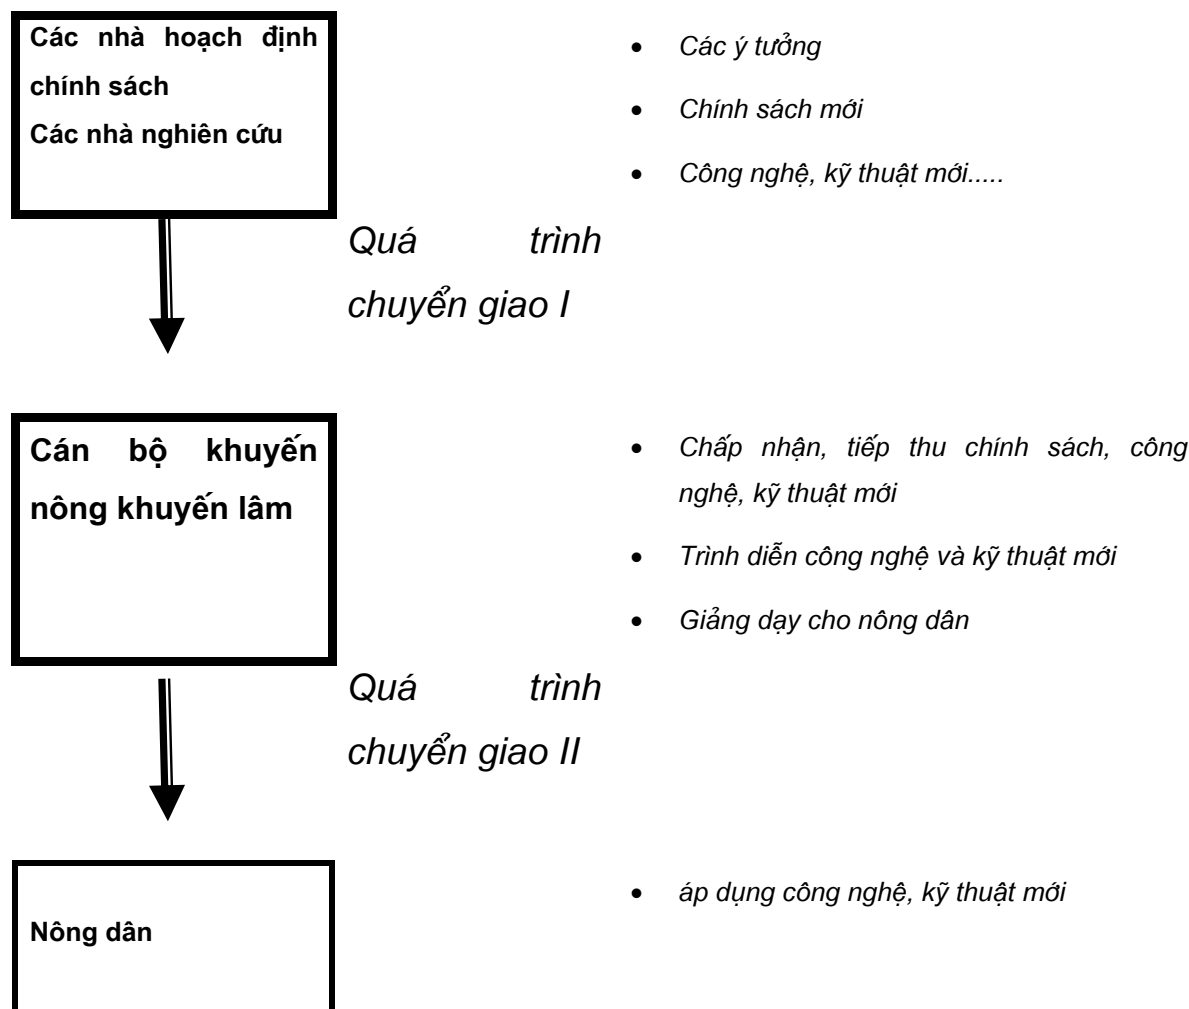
Các nhà hoạch định chính sách
Các nhà nghiên cứu

- Các ý tưởng
- Chính sách mới
- Công nghệ, kỹ thuật mới.....

Quá trình chuyển giao I

Cán bộ khuyến nông khuyến lâm

- Chấp nhận, tiếp thu chính sách, công nghệ, kỹ thuật mới
- Trình diễn công nghệ và kỹ thuật mới
- Giảng dạy cho nông dân

Quá trình chuyển giao II

Nông dân

- áp dụng công nghệ, kỹ thuật mới